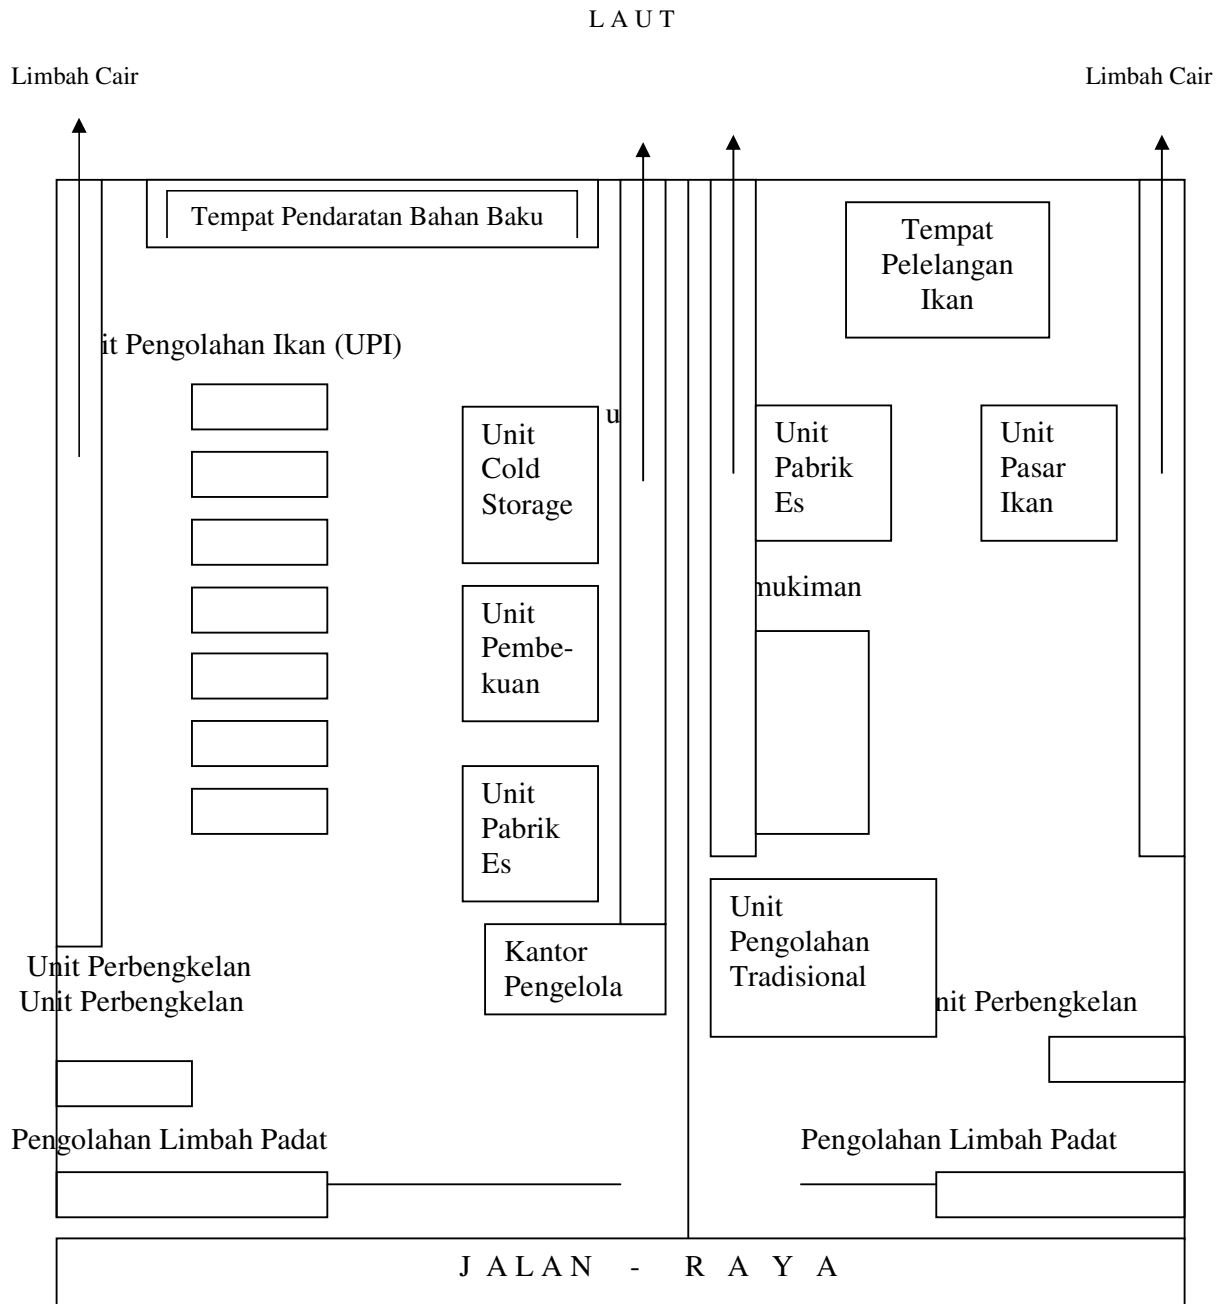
L A U T

Limbah Cair

Limbah Cair

Tempat Pendaratan Bahan Baku

Tempat Pelelangan Ikan

it Pengolahan Ikan (UPI)

u

Unit Cold Storage

Unit Pabrik Es

Unit Pasar Ikan

nukiman

Unit Pembe-kuan

Unit Pabrik Es

Unit Pengolahan Tradisional

Kantor Pengelola

Unit Perbengkelan
Unit Perbengkelan

nit Perbengkelan

Pengolahan Limbah Padat

Pengolahan Limbah Padat

J A L A N - R A Y A